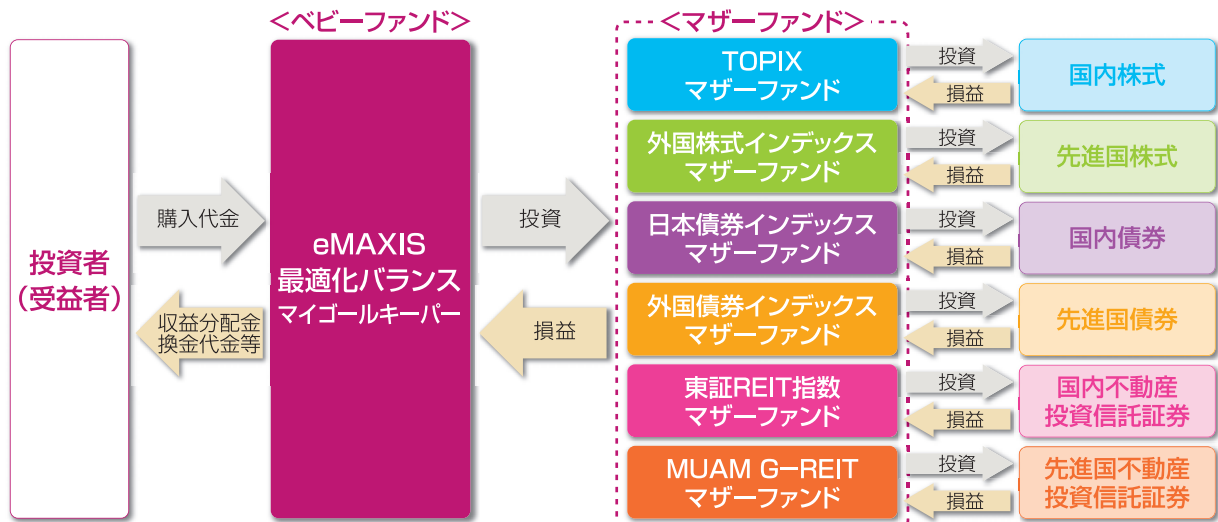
＜ベビーファンド＞

＜マザーファンド＞

投資者
（受益者）

購入代金

収益分配金
換金代金等

eMAXIS
最適化バランス
マイゴールキーパー

投資

損益

TOPIX
マザーファンド

投資

損益

国内株式

外国株式インデックス
マザーファンド

投資

損益

先進国株式

日本債券インデックス
マザーファンド

投資

損益

国内債券

外国債券インデックス
マザーファンド

投資

損益

先進国債券

東証REIT指数
マザーファンド

投資

損益

国内不動産
投資信託証券

MUAM G−REIT
マザーファンド

投資

損益

先進国不動産
投資信託証券